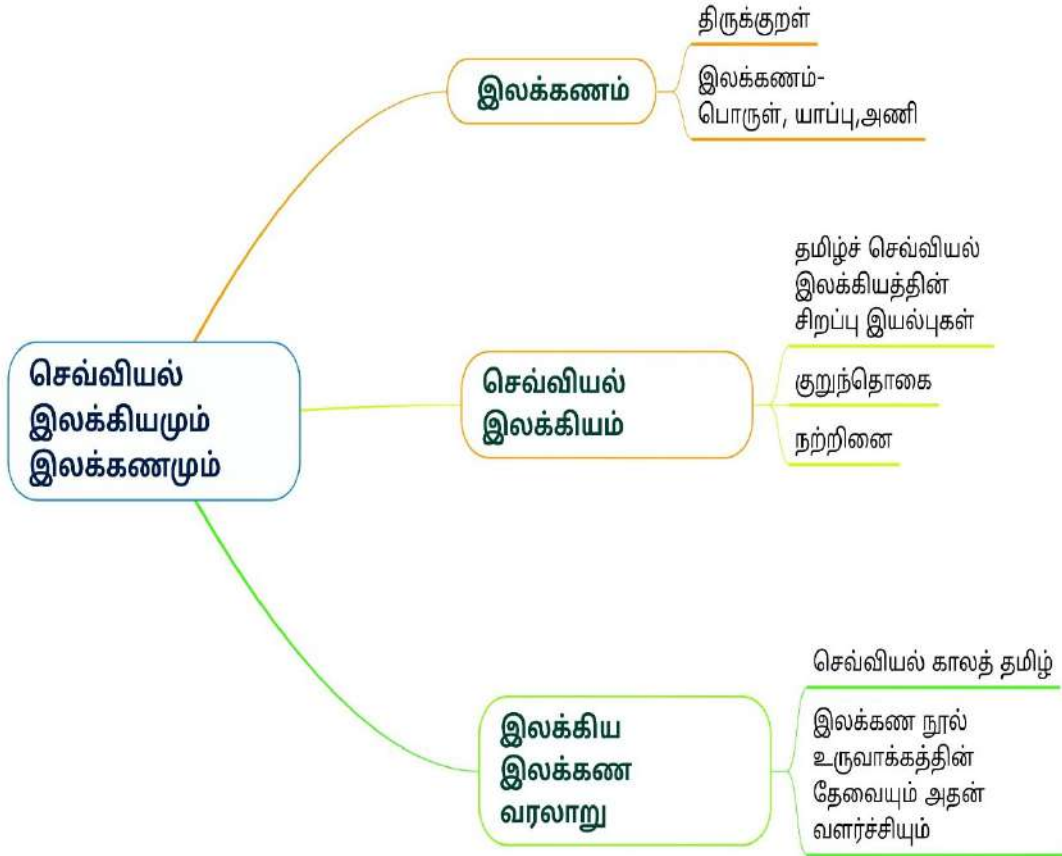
செவ்வியல் இலக்கியமும் இலக்கணமும்

இலக்கணம்

திருக்குறள்

இலக்கணம்- பொருள், யாப்பு,அணி

செவ்வியல் இலக்கியம்

தமிழ்ச் செவ்வியல் இலக்கியத்தின் சிறப்பு இயல்புகள்

குறுந்தொகை

நற்றினை

இலக்கிய இலக்கண வரலாறு

செவ்வியல் காலத் தமிழ்

இலக்கண நூல் உருவாக்கத்தின் தேவையும் அதன் வளர்ச்சியும்